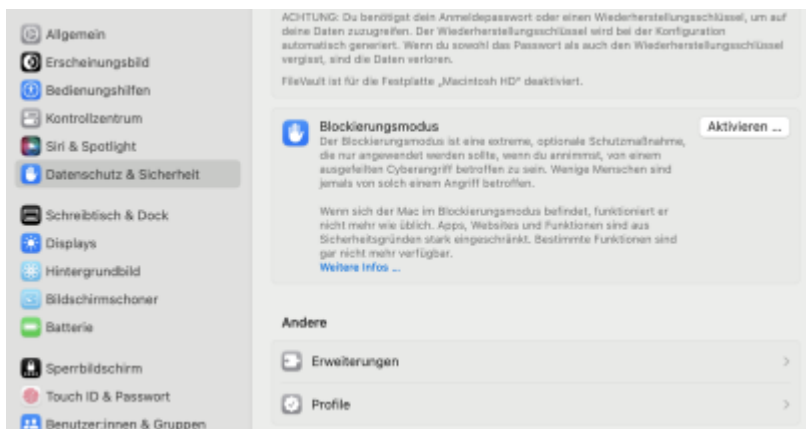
Allgemein
Erscheinungsbild
Bedienungshilfen
Kontrollzentrum
Siri & Spotlight
Datenschutz & Sicherheit

Schreibtisch & Dock
Displays
Hintergrundbild
Bildschirmschoner
Batterie

Sperrbildschirm
Touch ID & Passwort
Benutzer:innen & Gruppen

ACHTUNG: Du benötigst dein Anmeldepasswort oder einen Wiederherstellungsschlüssel, um auf deine Daten zuzugreifen. Der Wiederherstellungsschlüssel wird bei der Konfiguration automatisch generiert. Wenn du sowohl das Passwort als auch den Wiederherstellungsschlüssel vergisst, sind die Daten verloren.

FileVault ist für die Festplatte „Macintosh HD" deaktiviert.

Blockierungsmodus
Der Blockierungsmodus ist eine extreme, optionale Schutzmaßnahme, die nur angewendet werden sollte, wenn du annimmst, von einem ausgefeilten Cyberangriff betroffen zu sein. Wenige Menschen sind jemals von solch einem Angriff betroffen.

Aktivieren ...

Wenn sich der Mac im Blockierungsmodus befindet, funktioniert er nicht mehr wie üblich. Apps, Websites und Funktionen sind aus Sicherheitsgründen stark eingeschränkt. Bestimmte Funktionen sind gar nicht mehr verfügbar.
Weitere Infos ...

Andere

Erweiterungen

Profile